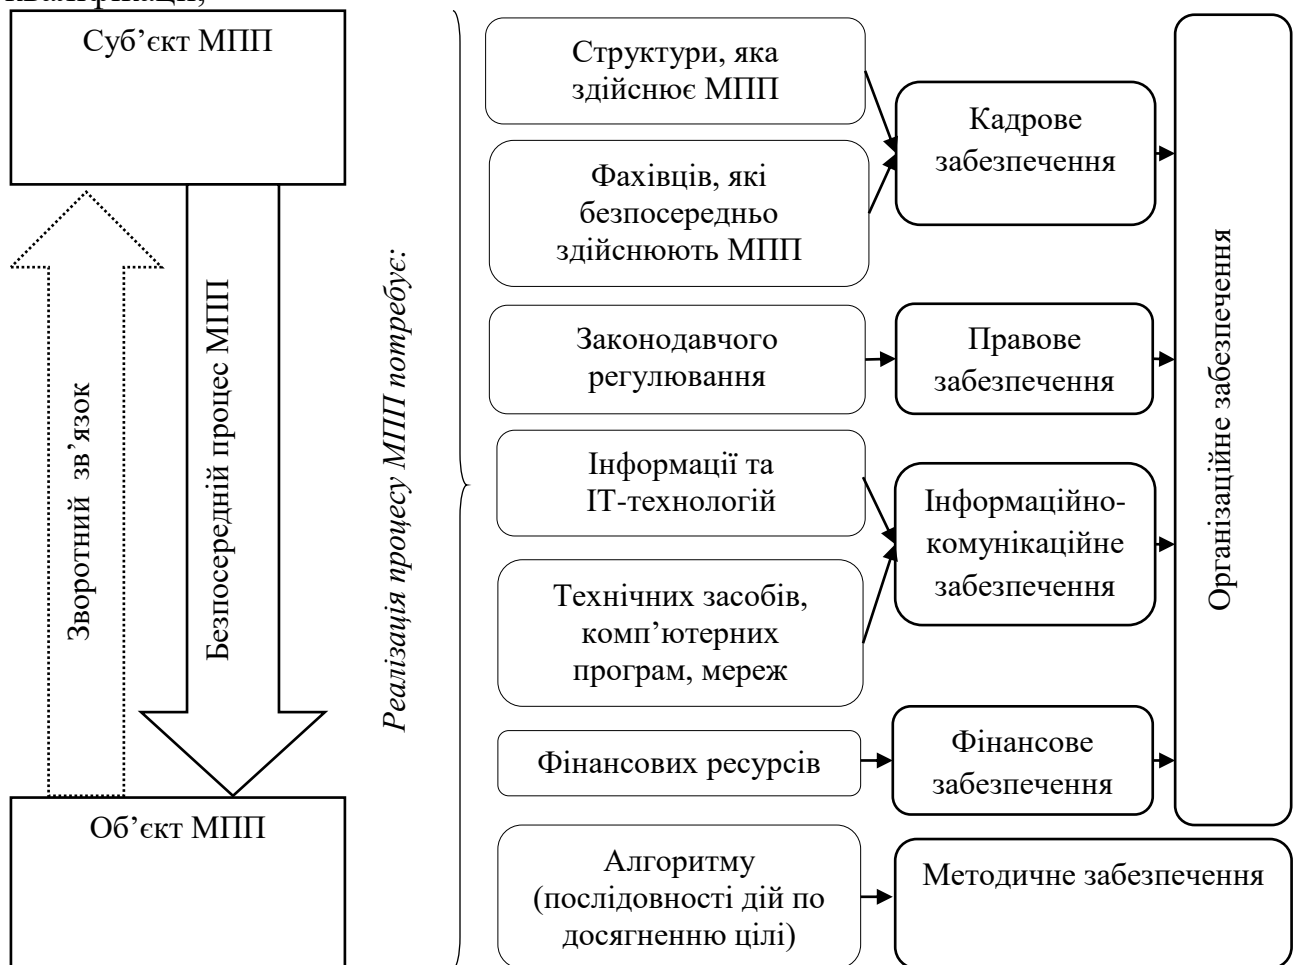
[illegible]

Суб'єкт МПП

Зворотний зв'язок

Безпосередній процес МПП

Об'єкт МПП

Реалізація процесу МПП потребує:

Структури, яка здійснює МПП

Фахівців, які безпосередньо здійснюють МПП

Кадрове забезпечення

Законодавчого регулювання

Правове забезпечення

Інформації та ІТ-технологій

Технічних засобів, комп'ютерних програм, мереж

Інформаційно-комунікаційне забезпечення

Фінансових ресурсів

Фінансове забезпечення

Організаційне забезпечення

Алгоритму (послідовності дій по досягненню цілі)

Методичне забезпечення